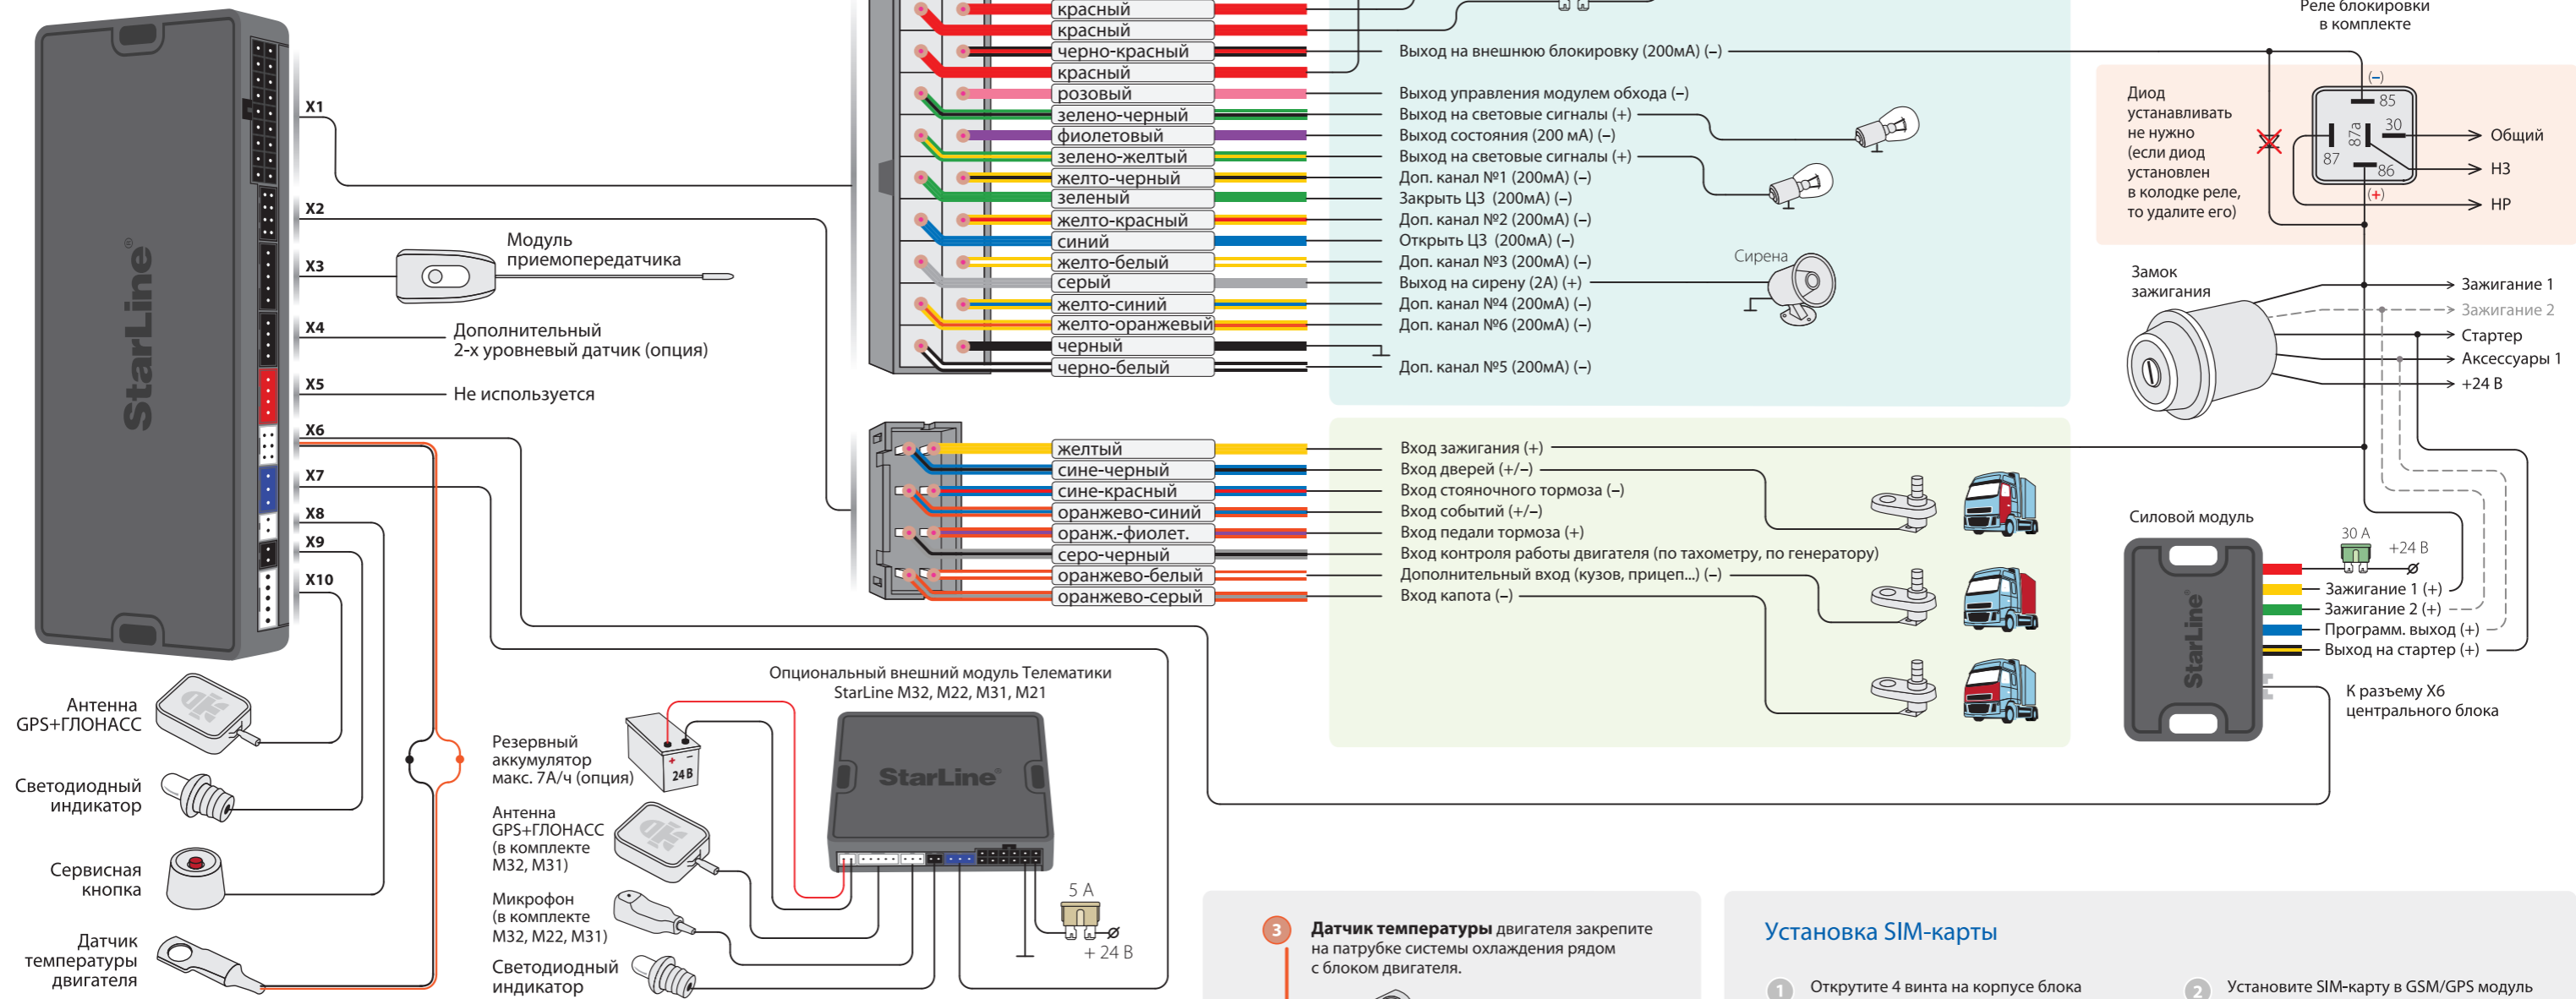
StarLine

X1
X2
X3
X4
X5
X6
X7
X8
X9
X10

Модуль приемопередатчика

Дополнительный 2-х уровневый датчик (опция)

Не используется

красный
красный
черно-красный
красный
розовый
зелено-черный
фиолетовый
зелено-желтый
желто-черный
зеленый
желто-красный
синий
желто-белый
серый
желто-синий
желто-оранжевый
черный
черно-белый

Выход на внешнюю блокировку (200мА) (–)
Выход управления модулем обхода (–)
Выход на световые сигналы (+)
Выход состояния (200 мА) (–)
Выход на световые сигналы (+)
Доп. канал №1 (200мА) (–)
Закрыть ЦЗ (200мА) (–)
Доп. канал №2 (200мА) (–)
Открыть ЦЗ (200мА) (–)
Доп. канал №3 (200мА) (–)
Выход на сирену (2А) (+)
Доп. канал №4 (200мА) (–)
Доп. канал №6 (200мА) (–)
Доп. канал №5 (200мА) (–)

Сирена

Реле блокировки в комплекте

Диод устанавливать не нужно (если диод установлен в колодке реле, то удалите его)

(–)
85
87a
30
87
86
(+)
Общий
НЗ
НР

Замок зажигания

Зажигание 1
Зажигание 2
Стартер
Аксессуары 1
+24 В

желтый
сине-черный
сине-красный
оранжево-синий
оранж.-фиолет.
серо-черный
оранжево-белый
оранжево-серый

Вход зажигания (+)
Вход дверей (+/–)
Вход стояночного тормоза (–)
Вход событий (+/–)
Вход педали тормоза (+)
Вход контроля работы двигателя (по тахометру, по генератору)
Дополнительный вход (кузов, прицеп...) (–)
Вход капота (–)

Силовой модуль

30 А
+24 В
Зажигание 1 (+)
Зажигание 2 (+)
Программ. выход (+)
Выход на стартер (+)

StarLine

К разъему X6 центрального блока

Опциональный внешний модуль Телематики StarLine M32, M22, M31, M21

StarLine

Резервный аккумулятор макс. 7А/ч (опция)

24 В

Антенна GPS+ГЛОНАСС (в комплекте M32, M31)

Микрофон (в комплекте M32, M22, M31)

Светодиодный индикатор

5 А
+ 24 В

Антенна GPS+ГЛОНАСС

Светодиодный индикатор

Сервисная кнопка

Датчик температуры двигателя

3 Датчик температуры двигателя закрепите на патрубке системы охлаждения рядом с блоком двигателя.

Установка SIM-карты

1 Открутите 4 винта на корпусе блока

2 Установите SIM-карту в GSM/GPS модуль